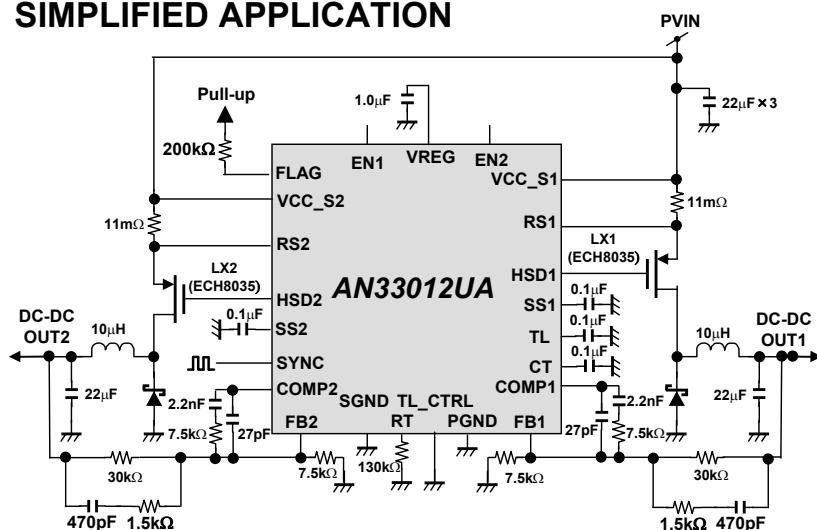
SIMPLIFIED APPLICATION

PVIN

Pull-up

1.0μF

22μF×3

200kΩ

FLAG

EN1

VREG

EN2

VCC_S1

VCC_S2

11mΩ

11mΩ

RS1

RS2

LX1 (ECH8035)

LX2 (ECH8035)

HSD1

HSD2

AN33012UA

SS1

0.1μF

DC-DC OUT2

0.1μF

SS2

TL

0.1μF

10μH

0.1μF

DC-DC OUT1

SYNC

CT

10μH

COMP1

22μF

2.2nF

COMP2

2.2nF

22μF

SGND

TL_CTRL

7.5kΩ

27pF

FB2

RT

PGND

FB1

27pF

7.5kΩ

30kΩ

7.5kΩ

130kΩ

7.5kΩ

30kΩ

470pF

1.5kΩ

1.5kΩ

470pF